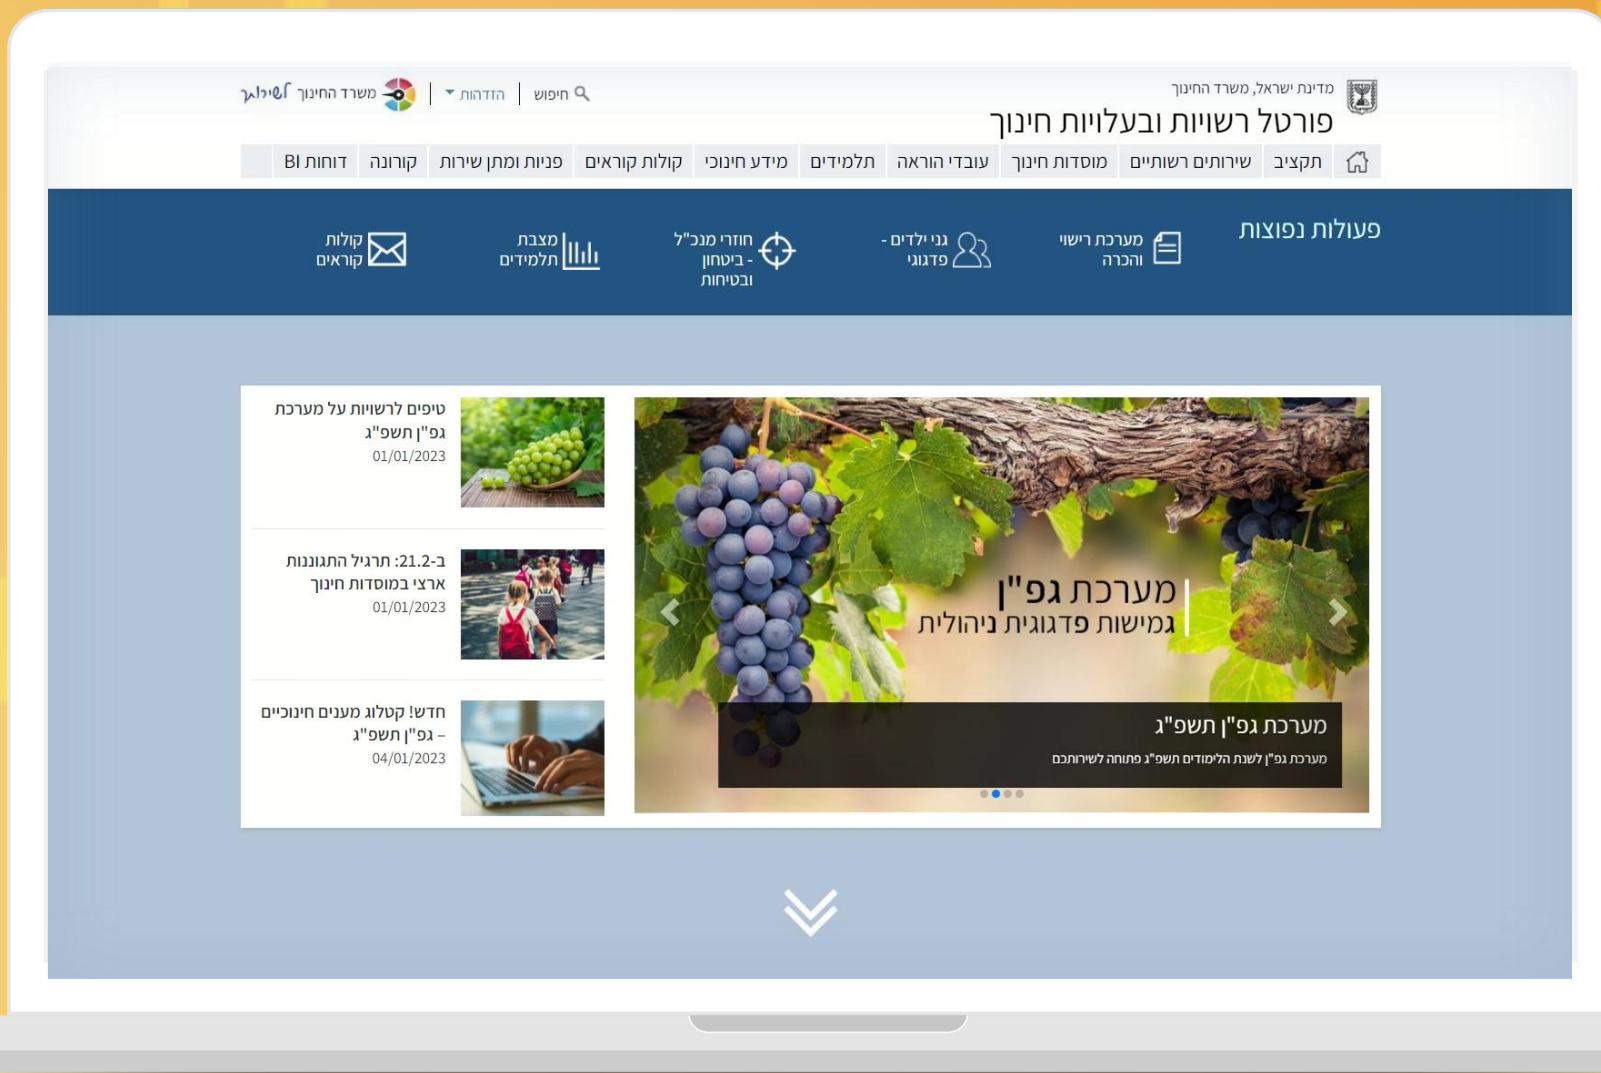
מדינת ישראל, משרד החינוך
פורטל רשויות ובעלויות חינוך

חיפוש | הזדהות | משרד החינוך לשירותך

תקציב | שירותים רשותיים | מוסדות חינוך | עובדי הוראה | תלמידים | מידע חינוכי | קולות קוראים | פניות ומתן שירות | קורונה | דוחות BI

פעולות נפוצות

מערכת רישוי והכרה

גני ילדים - פדגוגי

חוזרי מנכ"ל - ביטחון ובטיחות

מצבת תלמידים

קולות קוראים

מערכת גפ"ן
גמישות פדגוגית ניהולית

מערכת גפ"ן תשפ"ג
מערכת גפ"ן לשנת הלימודים תשפ"ג פתוחה לשירותכם

טיפים לרשויות על מערכת גפ"ן תשפ"ג
01/01/2023

ב-21.2: תרגיל התגוננות ארצי במוסדות חינוך
01/01/2023

חדש! קטלוג מענים חינוכיים – גפ"ן תשפ"ג
04/01/2023